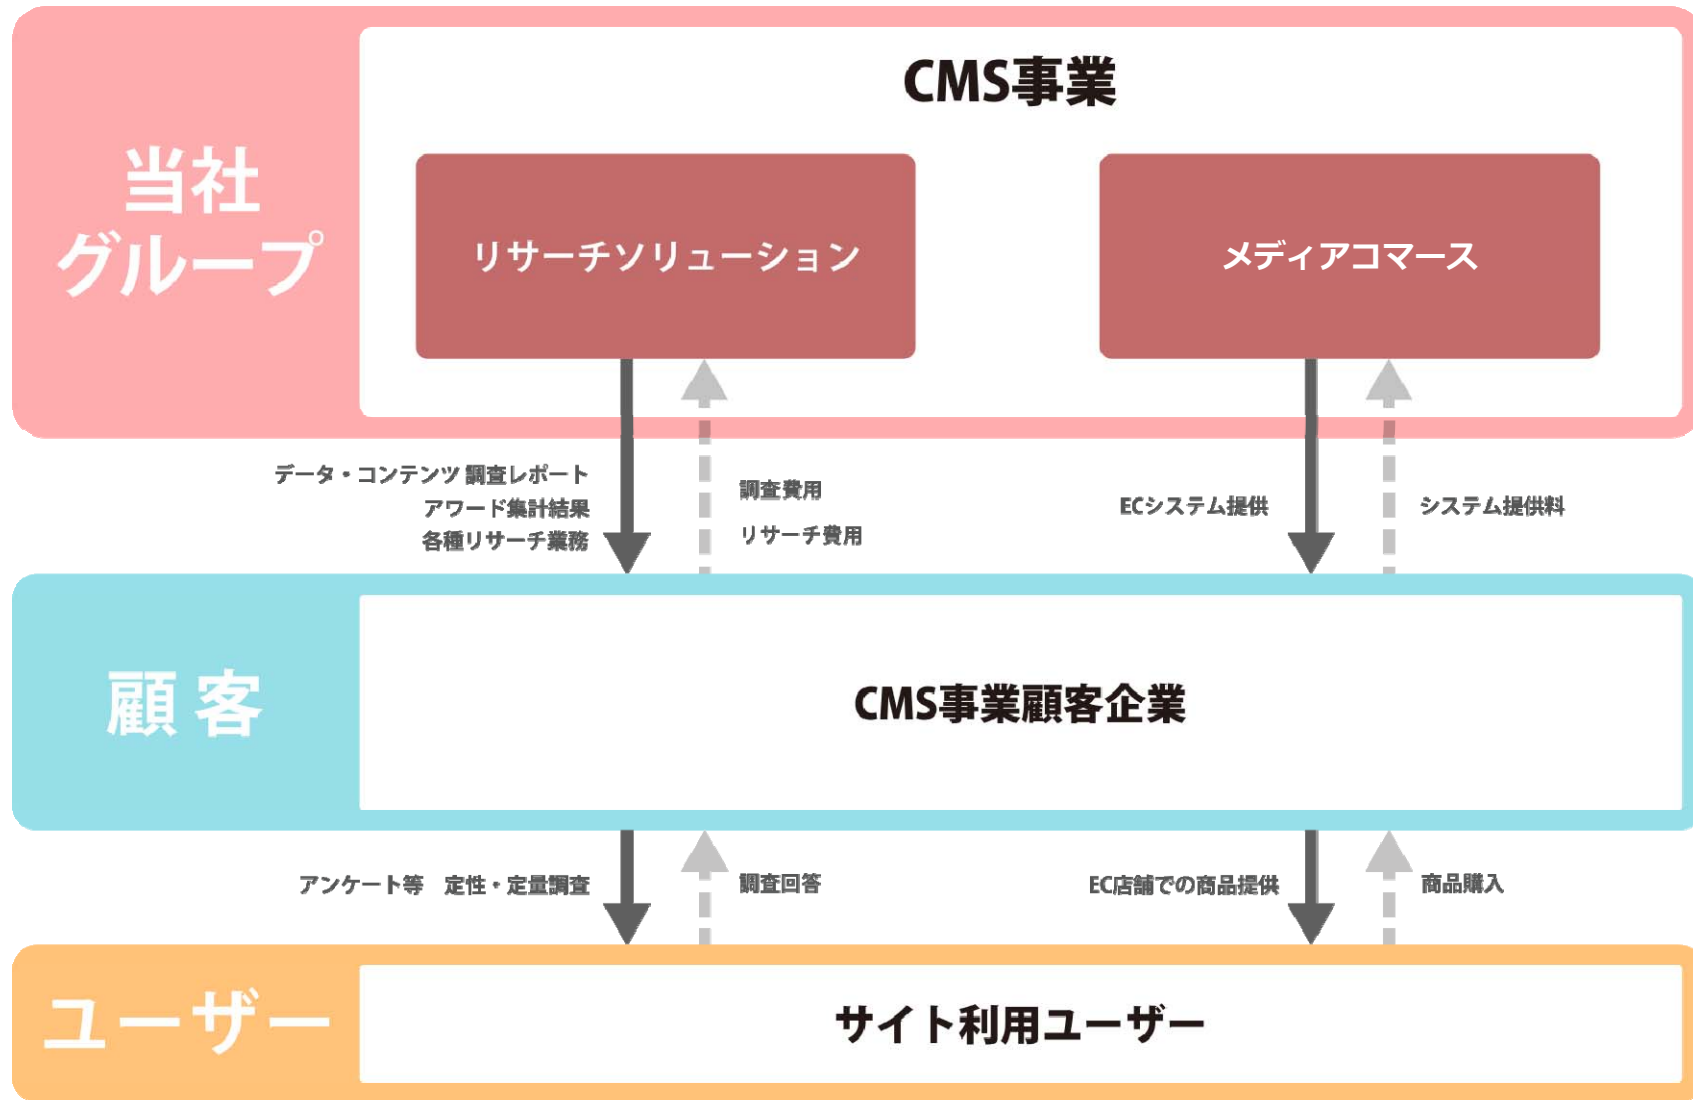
当社グループ

CMS事業

リサーチソリューション

メディアコマース

データ・コンテンツ 調査レポート
アワード集計結果
各種リサーチ業務

調査費用
リサーチ費用

ECシステム提供

システム提供料

顧客

CMS事業顧客企業

アンケート等　定性・定量調査

調査回答

EC店舗での商品提供

商品購入

ユーザー

サイト利用ユーザー